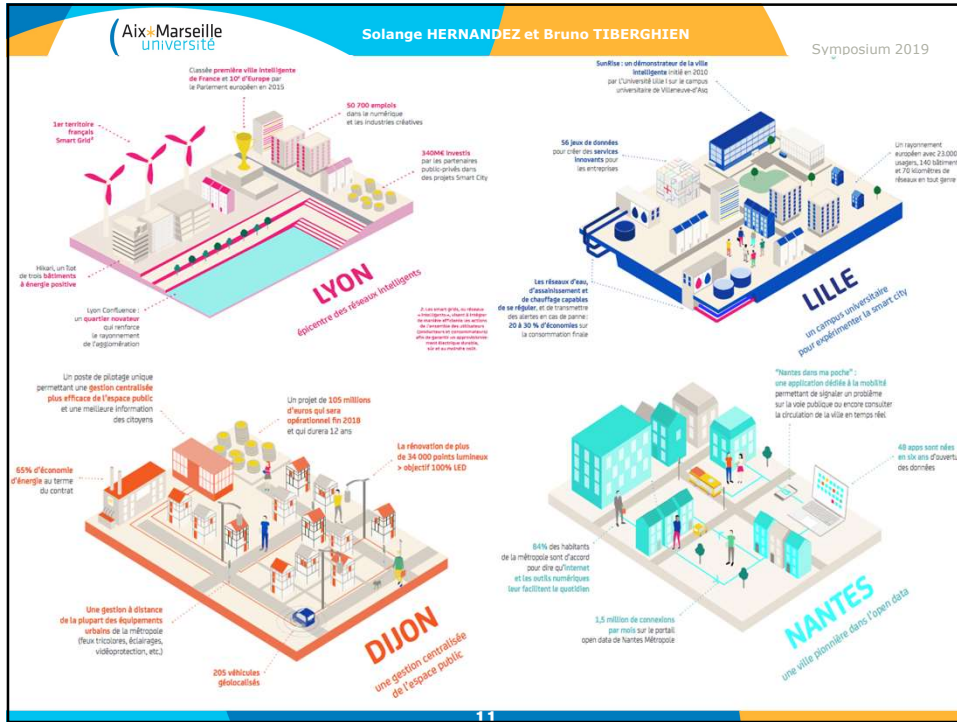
Aix*Marseille université

Solange HERNANDEZ et Bruno TIBERGHIEN

Symposium 2019

Classée première ville intelligente de France et 10e d'Europe par le Parlement européen en 2015

50 700 emplois dans le numérique et les industries créatives

1er territoire français Smart Grid²

340M€ investis par les partenaires public-privés dans des projets Smart City

Hikari, un îlot de trois bâtiments à énergie positive

Lyon Confluence : un quartier novateur qui renforce le rayonnement de l'agglomération

LYON
épicentre des réseaux intelligents

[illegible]

SunRise : un démonstrateur de la ville intelligente initié en 2010 par l'Université Lille 1 sur le campus universitaire de Villeneuve-d'Ascq

56 jeux de données pour créer des services innovants pour les entreprises

Un rayonnement européen avec 23 000 usagers, 140 bâtiments et 70 kilomètres de réseaux en tout genre

Les réseaux d'eau, d'assainissement et de chauffage capables de se réguler, et de transmettre des alertes en cas de panne : 20 à 30 % d'économies sur la consommation finale

LILLE
un campus universitaire pour expérimenter la smart city

Un poste de pilotage unique permettant une gestion centralisée plus efficace de l'espace public et une meilleure information des citoyens

Un projet de 105 millions d'euros qui sera opérationnel fin 2018 et qui durera 12 ans

La rénovation de plus de 34 000 points lumineux > objectif 100% LED

65% d'économie d'énergie au terme du contrat

Une gestion à distance de la plupart des équipements urbains de la métropole (feux tricolores, éclairages, vidéoprotection, etc.)

205 véhicules géolocalisés

DIJON
une gestion centralisée de l'espace public

"Nantes dans ma poche" : une application dédiée à la mobilité permettant de signaler un problème sur la voie publique ou encore consulter la circulation de la ville en temps réel

48 apps sont nées en six ans d'ouverture des données

84% des habitants de la métropole sont d'accord pour dire qu'internet et les outils numériques leur facilitent le quotidien

1,5 million de connexions par mois sur le portail open data de Nantes Métropole

NANTES
une ville pionnière dans l'open data

11